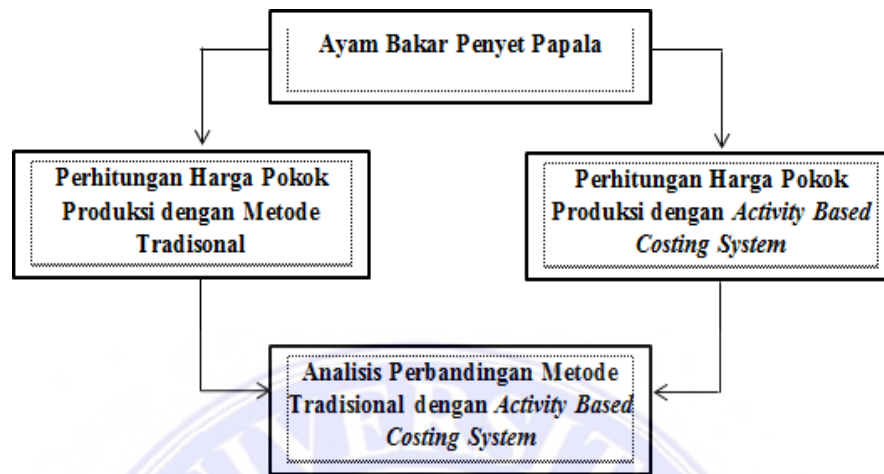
Ayam Bakar Penyet Papala

Perhitungan Harga Pokok Produksi dengan Metode Tradisonal

Perhitungan Harga Pokok Produksi dengan *Activity Based Costing System*

Analisis Perbandingan Metode Tradisional dengan *Activity Based Costing System*